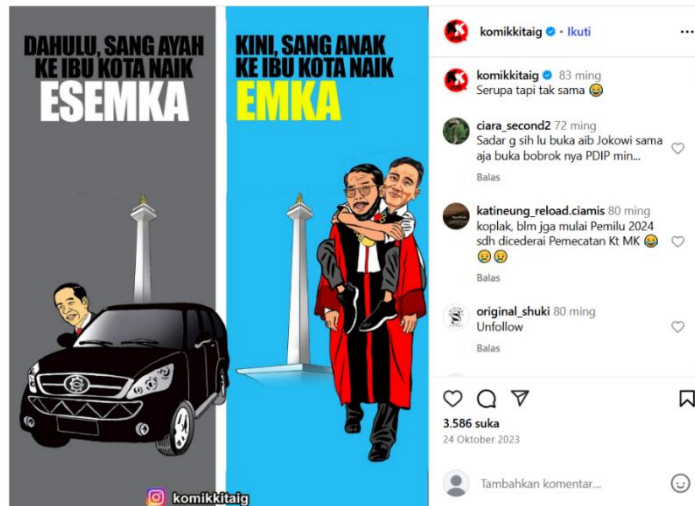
DAHULU, SANG AYAH KE IBU KOTA NAIK
ESEMKA

KINI, SANG ANAK KE IBU KOTA NAIK
EMKA

komikkitaig

komikkitaig • Ikuti

komikkitaig 83 ming
Serupa tapi tak sama 😂

ciara_second2 72 ming
Sadar g sih lu buka aib Jokowi sama aja buka bobrok nya PDIP min...
Balas

katineung_reload.ciamis 80 ming
koplak, blm jga mulai Pemilu 2024 sdh dicederai Pemecatan Kt MK 😂 😢 😢
Balas

original_shuki 80 ming
Unfollow
Balas

3.586 suka
24 Oktober 2023

Tambahkan komentar...